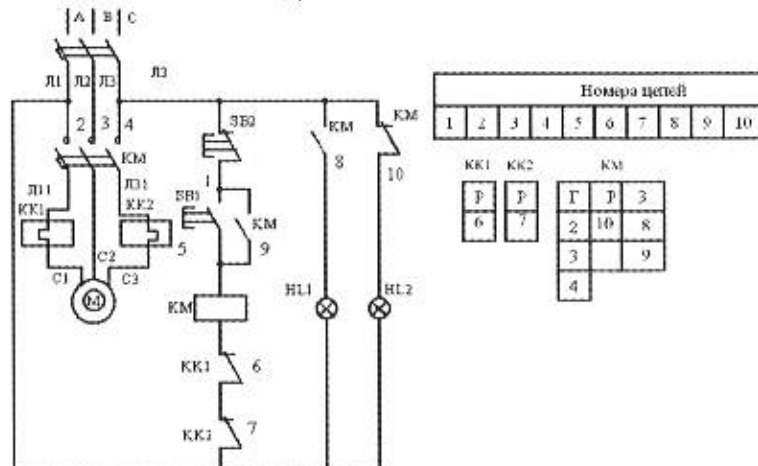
A B C

Л1 Л2 Л3 Л3

2 3 4

КМ

Л11 Л31

КК1 КК2

5

С1 С2 С3

М

SB2

1

SB1

КМ

9

КМ

КК1 6

КК1 7

КМ

8

HL1

КМ

10

HL2

| Номера цепей | | | | | | | | | |
|---|---|---|---|---|---|---|---|---|---|
| 1 | 2 | 3 | 4 | 5 | 6 | 7 | 8 | 9 | 10 |

КК1

| Р |
|---|
| 6 |

КК2

| Р |
|---|
| 7 |

КМ

| Г | Р | З |
|---|---|---|
| 2 | 10 | 8 |
| 3 | | 9 |
| 4 | | |